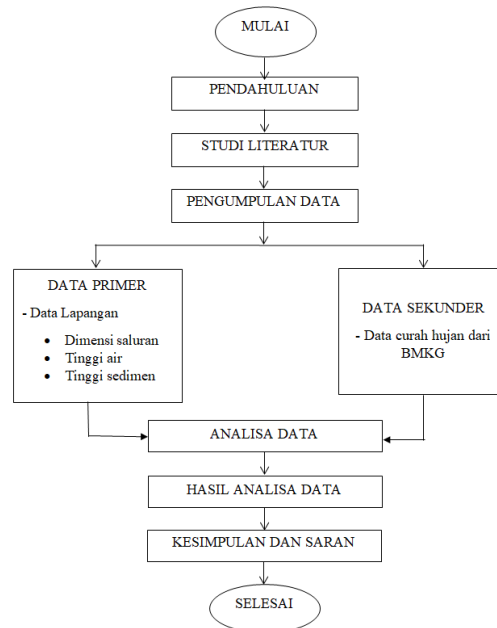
MULAI

PENDAHULUAN

STUDI LITERATUR

PENGUMPULAN DATA

DATA PRIMER

- Data Lapangan

- Dimensi saluran
- Tinggi air
- Tinggi sedimen

DATA SEKUNDER

- Data curah hujan dari BMKG

ANALISA DATA

HASIL ANALISA DATA

KESIMPULAN DAN SARAN

SELESAI